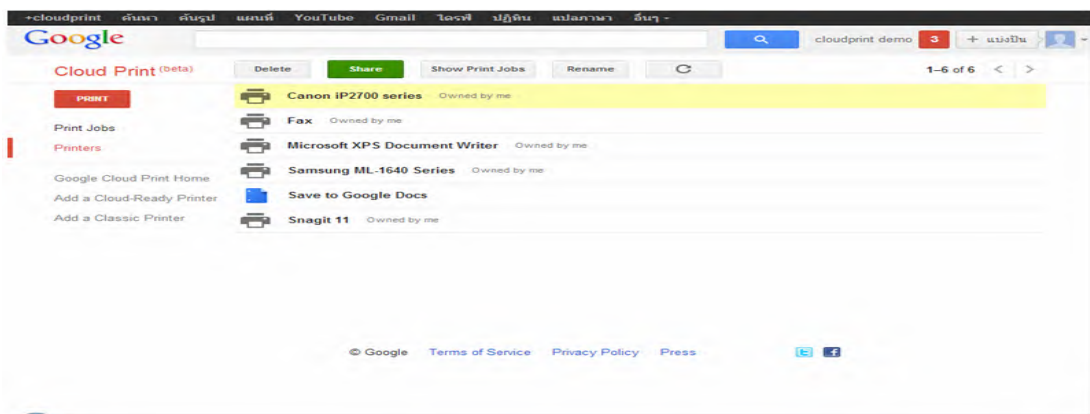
+cloudprint ค้นหา ค้นรูป แผนที่ YouTube Gmail ไดรฟ์ ปฏิทิน แปลภาษา อื่นๆ -

Google

cloudprint demo 3 + แบ่งปัน

Cloud Print (beta)

Delete Share Show Print Jobs Rename

1–6 of 6

PRINT

Print Jobs

Printers

Google Cloud Print Home

Add a Cloud-Ready Printer

Add a Classic Printer

Canon iP2700 series Owned by me

Fax Owned by me

Microsoft XPS Document Writer Owned by me

Samsung ML-1640 Series Owned by me

Save to Google Docs

Snagit 11 Owned by me

© Google Terms of Service Privacy Policy Press